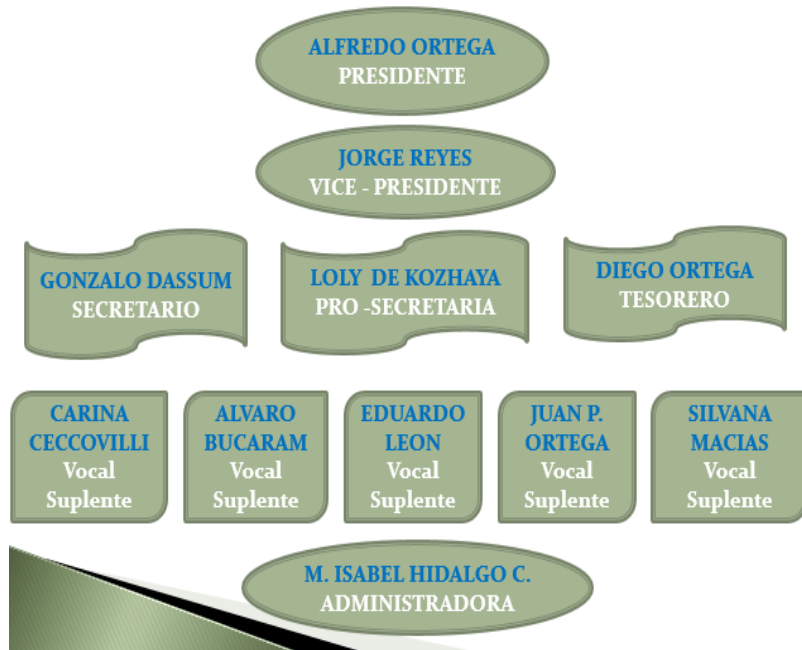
ALFREDO ORTEGA
PRESIDENTE

JORGE REYES
VICE - PRESIDENTE

GONZALO DASSUM
SECRETARIO

LOLY DE KOZHAYA
PRO -SECRETARIA

DIEGO ORTEGA
TESORERO

CARINA CECCOVILLI
Vocal
Suplente

ALVARO BUCARAM
Vocal
Suplente

EDUARDO LEON
Vocal
Suplente

JUAN P. ORTEGA
Vocal
Suplente

SILVANA MACIAS
Vocal
Suplente

M. ISABEL HIDALGO C.
ADMINISTRADORA